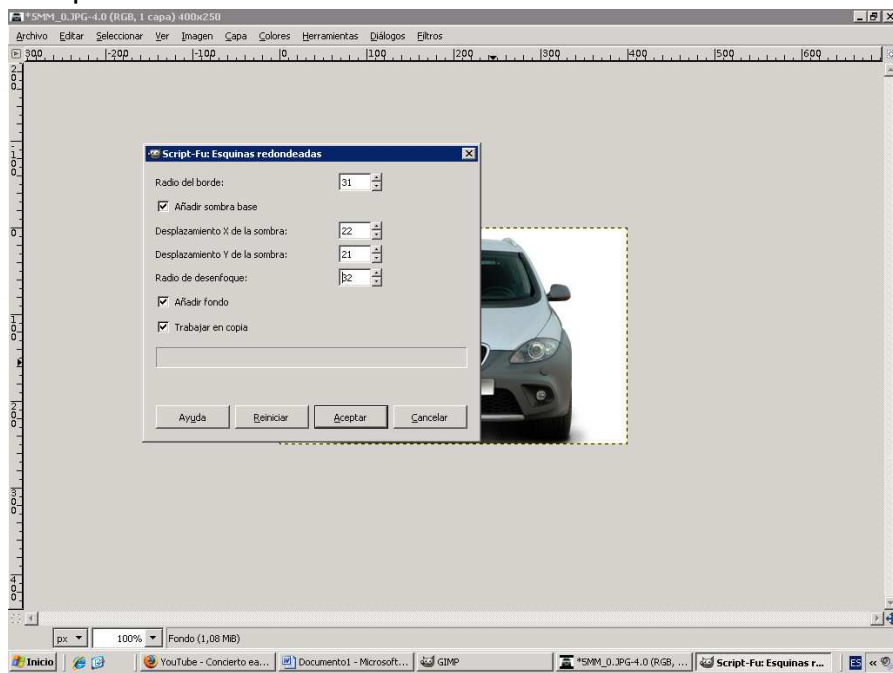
*SMM_0.JPG-4.0 (RGB, 1 capa) 400x250

Archivo Editar Seleccionar Ver Imagen Capa Colores Herramientas Diálogos Filtros

-300 -200 -100 0 100 200 300 400 500 600

Script-Fu: Esquinas redondeadas

Radio del borde: 31

Añadir sombra base

Desplazamiento X de la sombra: 22

Desplazamiento Y de la sombra: 21

Radio de desenfoque: 32

Añadir fondo

Trabajar en copia

Ayuda Reiniciar Aceptar Cancelar

px 100% Fondo (1,08 MiB)

Inicio YouTube - Concierto ea... Documento1 - Microsoft... GIMP *SMM_0.JPG-4.0 (RGB, ... Script-Fu: Esquinas r... ES